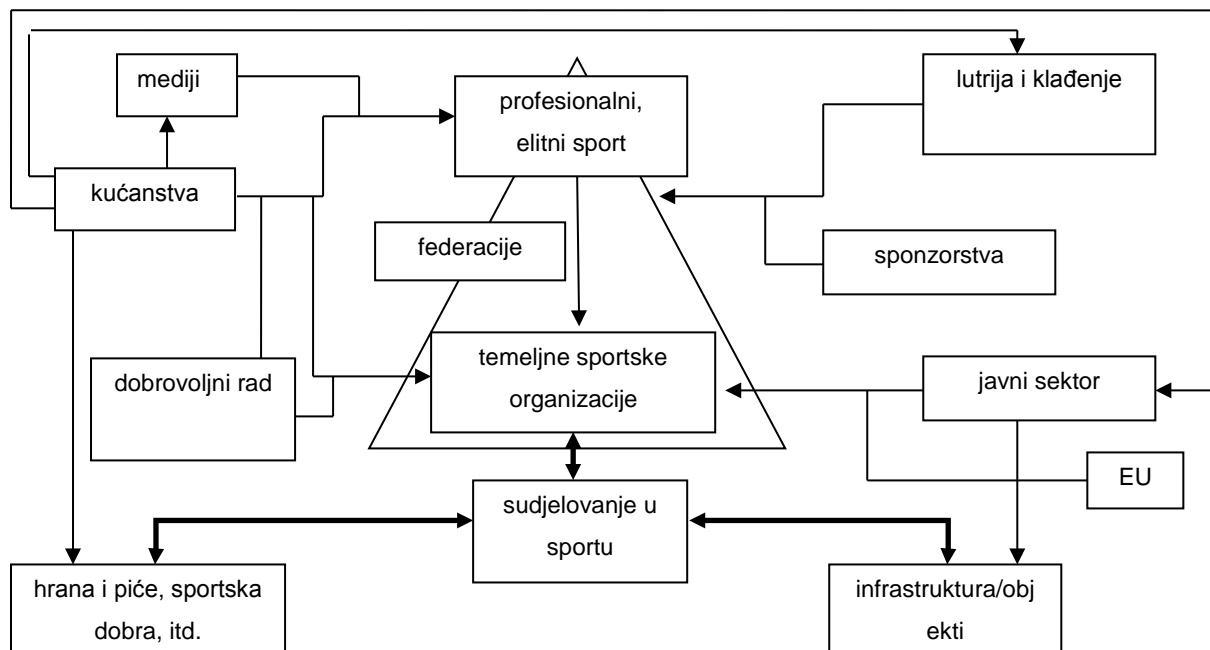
mediji

profesionalni, elitni sport

lutrija i klađenje

kućanstva

federacije

sponzorstva

dobrovoljni rad

temeljne sportske organizacije

javni sektor

EU

sudjelovanje u sportu

hrana i piće, sportska dobra, itd.

infrastruktura/objekti